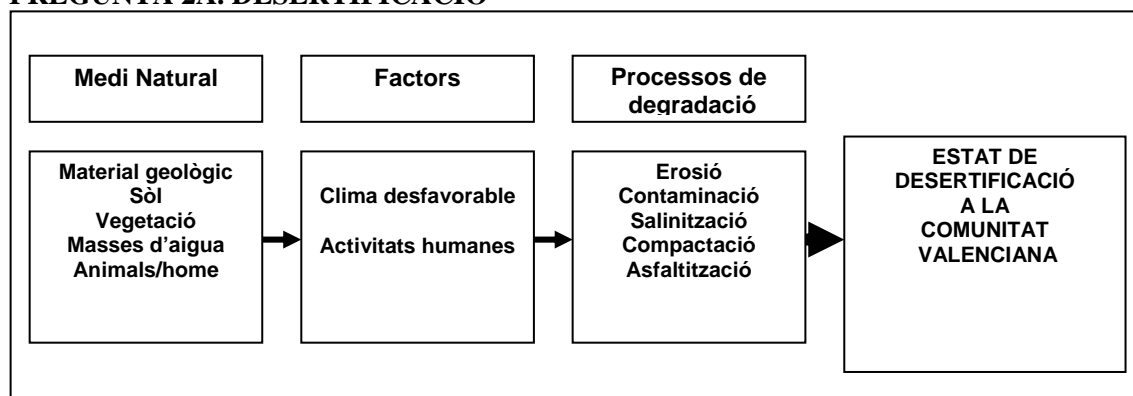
PREGUNTA 2A. DESERTIFICACIÓ

Medi Natural

Factors

Processos de degradació

Material geològic
Sòl
Vegetació
Masses d'aigua
Animals/home

Clima desfavorable

Activitats humanes

Erosió
Contaminació
Salinització
Compactació
Asfaltització

ESTAT DE DESERTIFICACIÓ A LA COMUNITAT VALENCIANA